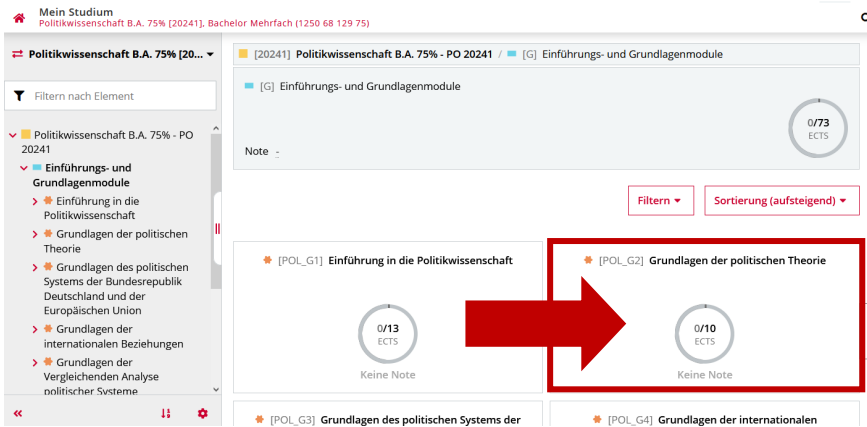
Mein Studium
Politikwissenschaft B.A. 75% [20241], Bachelor Mehrfach (1250 68 129 75)

Politikwissenschaft B.A. 75% [20...

Filtern nach Element

Politikwissenschaft B.A. 75% - PO 20241
Einführungs- und Grundlagenmodule
Einführung in die Politikwissenschaft
Grundlagen der politischen Theorie
Grundlagen des politischen Systems der Bundesrepublik Deutschland und der Europäischen Union
Grundlagen der internationalen Beziehungen
Grundlagen der Vergleichenden Analyse politischer Systeme

«

[20241] Politikwissenschaft B.A. 75% - PO 20241 / [G] Einführungs- und Grundlagenmodule

[G] Einführungs- und Grundlagenmodule

0/73 ECTS

Note -

Filtern

Sortierung (aufsteigend)

[POL_G1] Einführung in die Politikwissenschaft

0/13 ECTS

Keine Note

[POL_G2] Grundlagen der politischen Theorie

0/10 ECTS

Keine Note

[POL_G3] Grundlagen des politischen Systems der

[POL_G4] Grundlagen der internationalen